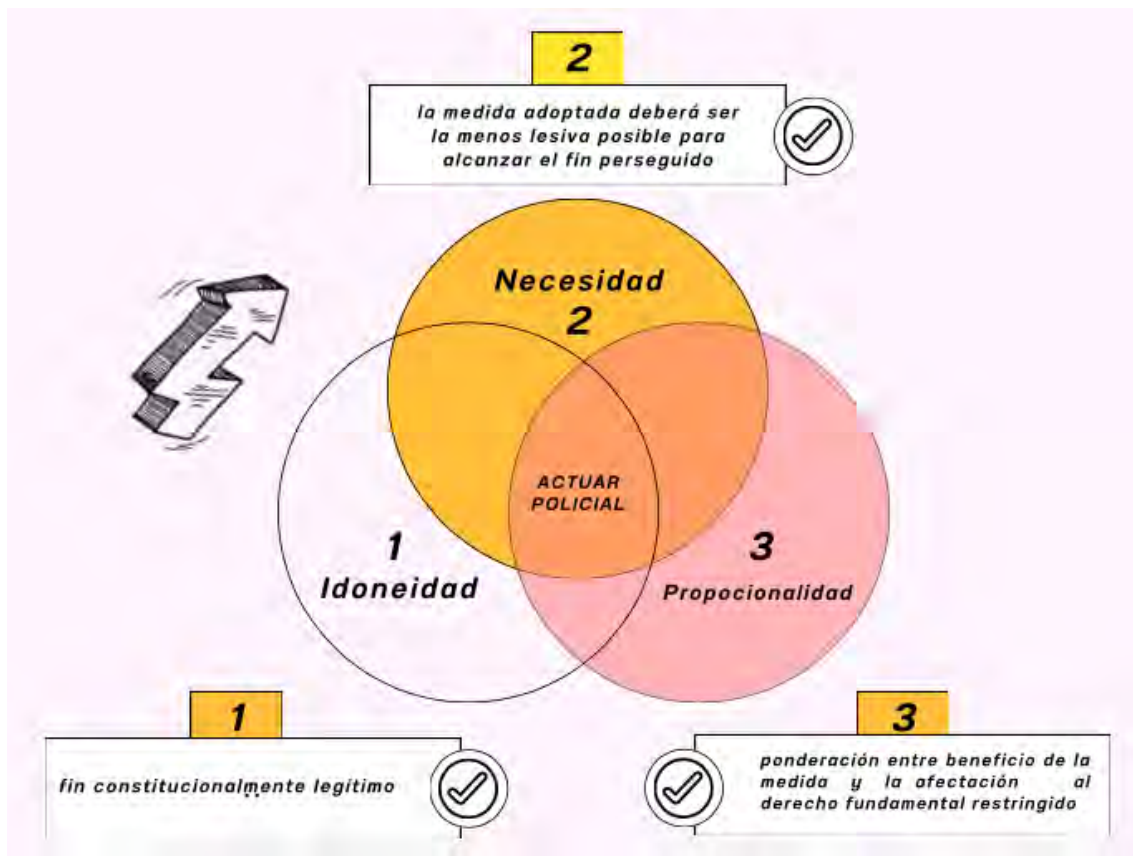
2

la medida adoptada deberá ser la menos lesiva posible para alcanzar el fin perseguido

Necesidad
2

ACTUAR POLICIAL

1
Idoneidad

3
Propocionalidad

1

fin constitucionalmente legitimo

3

ponderación entre beneficio de la medida y la afectación al derecho fundamental restringido